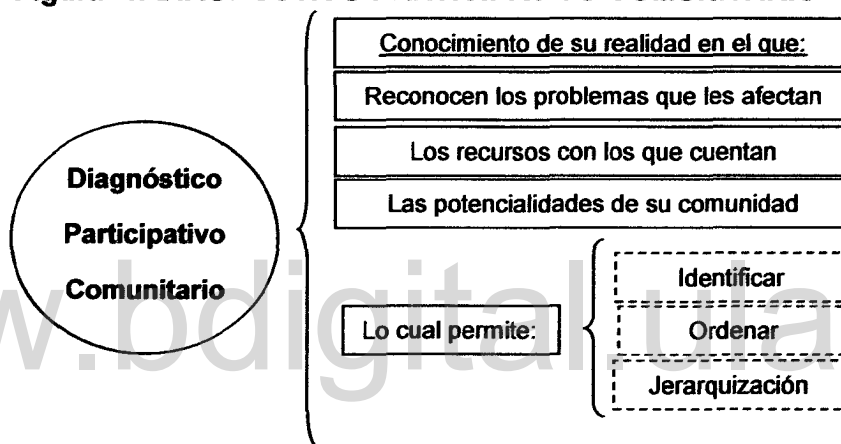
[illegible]

Diagnóstico Participativo Comunitario

Conocimiento de su realidad en el que:

Reconocen los problemas que les afectan

Los recursos con los que cuentan

Las potencialidades de su comunidad

Lo cual permite:

Identificar

Ordenar

Jerarquización

w.bdigital.ula